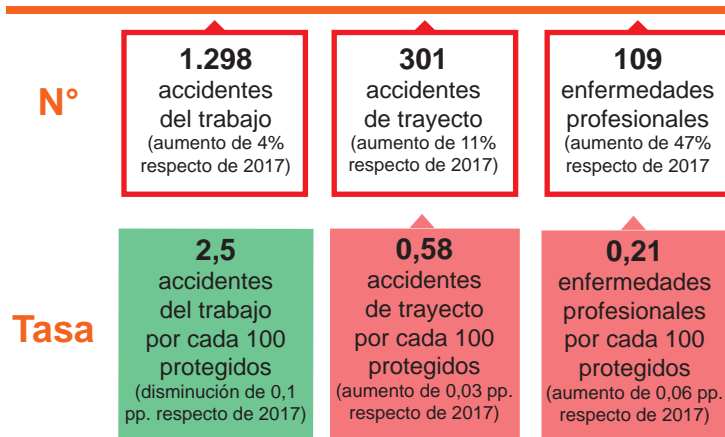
N°

1.298
accidentes
del trabajo
(aumento de 4%
respecto de 2017)

301
accidentes
de trayecto
(aumento de 11%
respecto de 2017)

109
enfermedades
profesionales
(aumento de 47%
respecto de 2017

Tasa

2,5
accidentes
del trabajo
por cada 100
protegidos
(disminución de 0,1
pp. respecto de 2017)

0,58
accidentes
de trayecto
por cada 100
protegidos
(aumento de 0,03 pp.
respecto de 2017)

0,21
enfermedades
profesionales
por cada 100
protegidos
(aumento de 0,06 pp.
respecto de 2017)